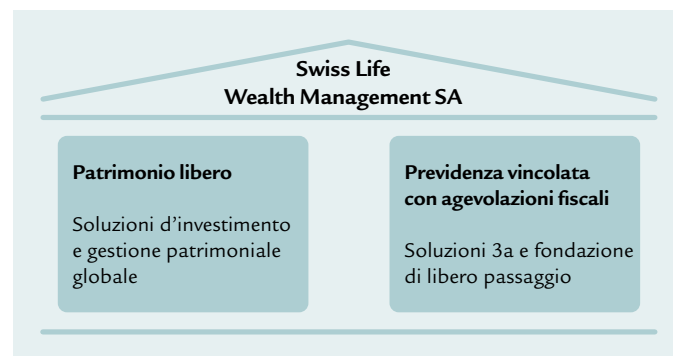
Swiss Life
Wealth Management SA

Patrimonio libero

Soluzioni d'investimento e gestione patrimoniale globale

Previdenza vincolata con agevolazioni fiscali

Soluzioni 3a e fondazione di libero passaggio